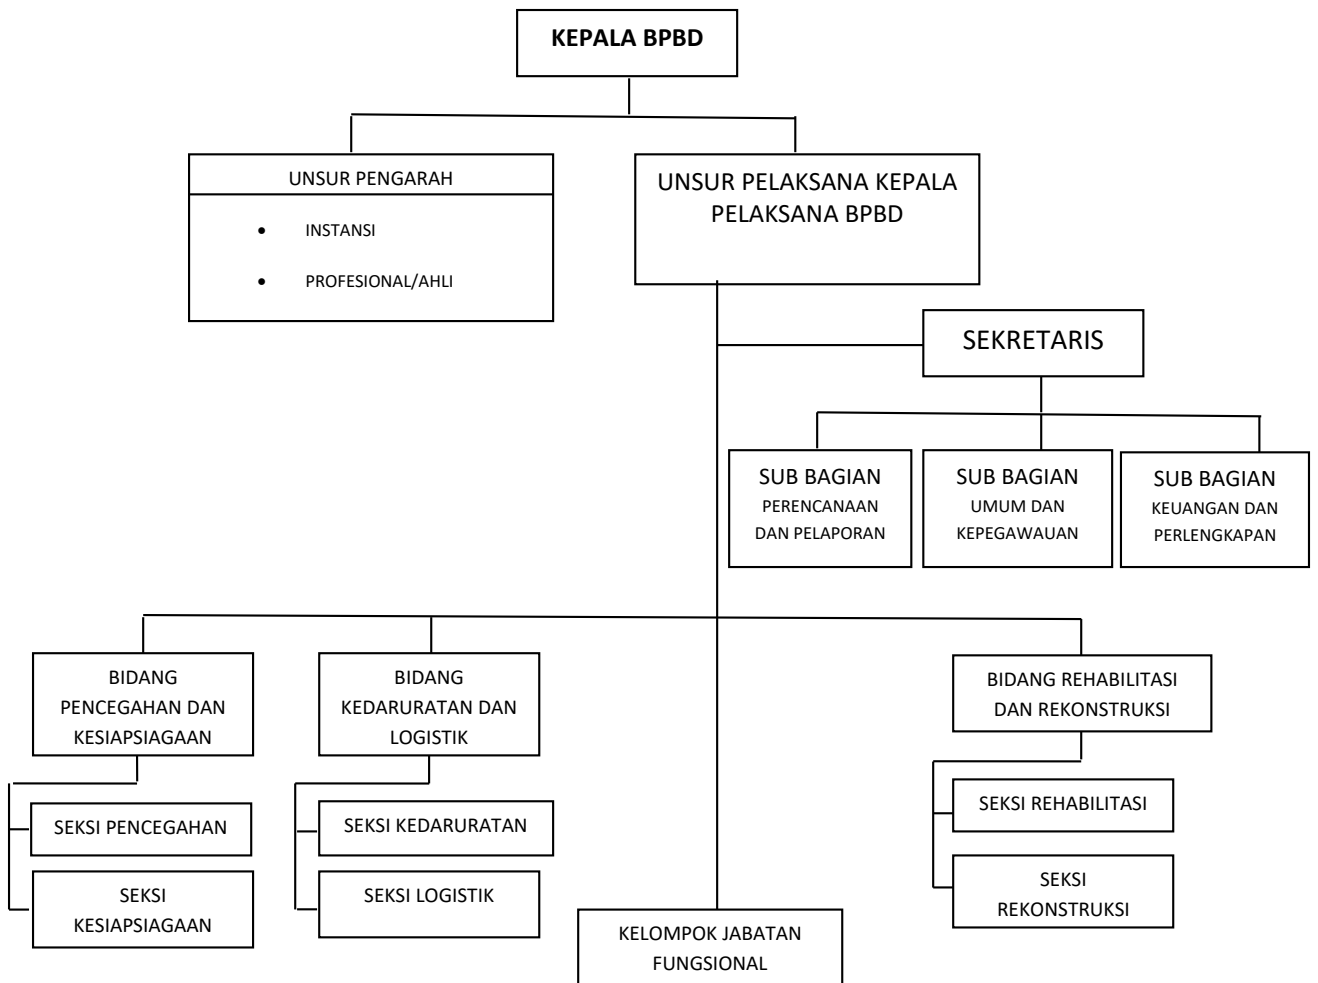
KEPALA BPBD

UNSUR PENGARAH

- INSTANSI
- PROFESIONAL/AHLI

UNSUR PELAKSANA KEPALA PELAKSANA BPBD

SEKRETARIS

SUB BAGIAN PERENCANAAN DAN PELAPORAN

SUB BAGIAN UMUM DAN KEPEGAWAUAN

SUB BAGIAN KEUANGAN DAN PERLENGKAPAN

BIDANG PENCEGAHAN DAN KESIAPSIAGAAN

SEKSI PENCEGAHAN

SEKSI KESIAPSIAGAAN

BIDANG KEDARURATAN DAN LOGISTIK

SEKSI KEDARURATAN

SEKSI LOGISTIK

BIDANG REHABILITASI DAN REKONSTRUKSI

SEKSI REHABILITASI

SEKSI REKONSTRUKSI

KELOMPOK JABATAN FUNGSIONAL